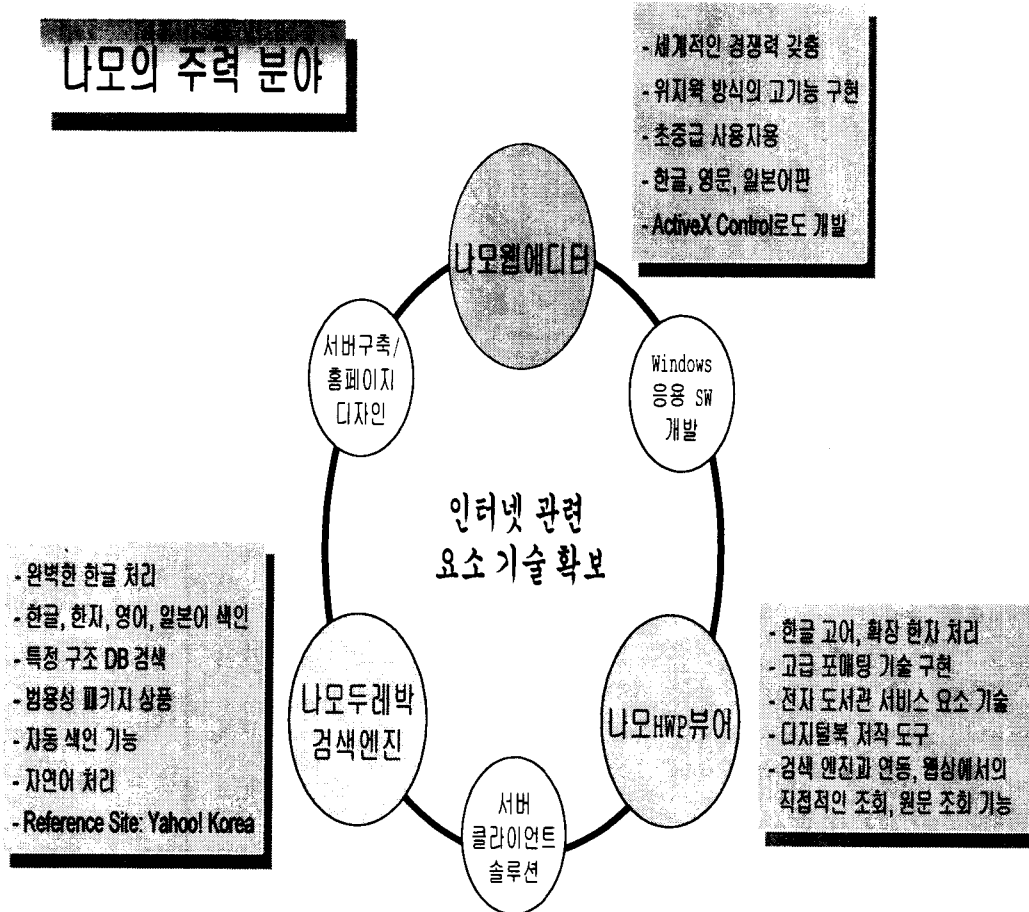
나모의 주력 분야

- 세계적인 경쟁력 갖춤
- 위지윅 방식의 고기능 구현
- 초중급 사용자용
- 한글, 영문, 일본어판
- ActiveX Control로도 개발

나모웹에디터

서버구축/ 홈페이지 디자인

Windows 응용 SW 개발

인터넷 관련 요소 기술 확보

- 완벽한 한글 처리
- 한글, 한자, 영어, 일본어 색인
- 특정 구조 DB 검색
- 범용성 패키지 상품
- 자동 색인 기능
- 자연어 처리
- Reference Site: Yahoo! Korea

나모두레박 검색엔진

서버 클라이언트 솔루션

나모HWP뷰어

- 한글 고어, 확장 한자 처리
- 고급 포매팅 기술 구현
- 전자 도서관 서비스 요소 기술
- 디지털북 저작 도구
- 검색 엔진과 연동, 웹상에서의 직접적인 조회, 원문 조회 기능